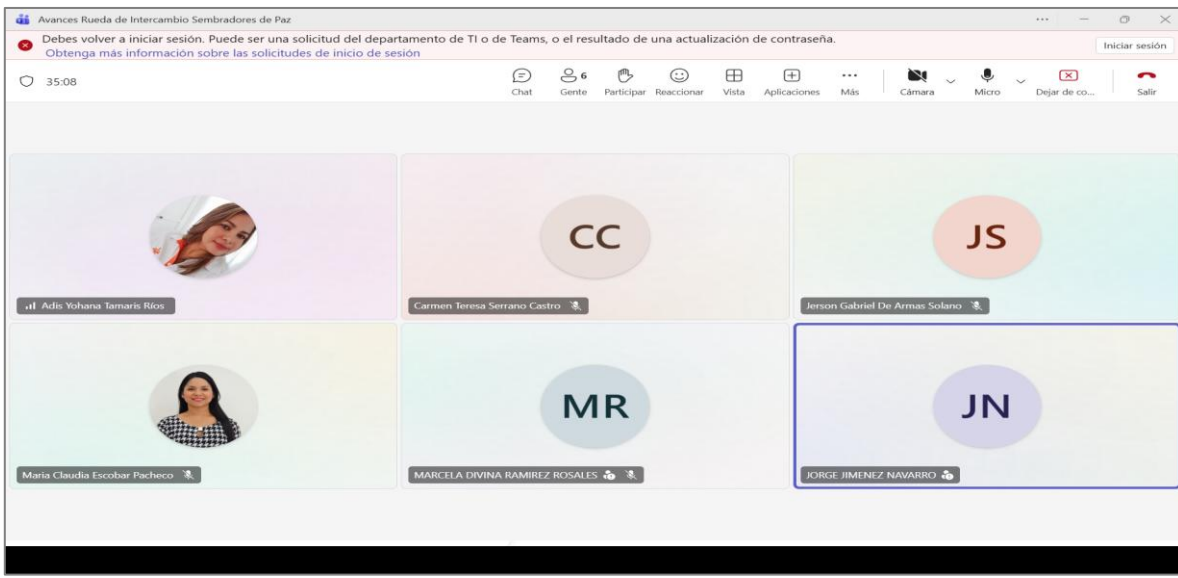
Avances Rueda de Intercambio Sembradores de Paz

Debes volver a iniciar sesión. Puede ser una solicitud del departamento de TI o de Teams, o el resultado de una actualización de contraseña.
Obtenga más información sobre las solicitudes de inicio de sesión

Iniciar sesión

35:08

Chat  6 Gente  Participar  Reaccionar  Vista  Aplicaciones  Más  Cámara  Micro  Dejar de co...  Salir

Adis Yohana Tamaris Ríos

CC
Carmen Teresa Serrano Castro

JS
Jerson Gabriel De Armas Solano

Maria Claudia Escobar Pacheco

MR
MARCELA DIVINA RAMIREZ ROSALES

JN
JORGE JIMENEZ NAVARRO